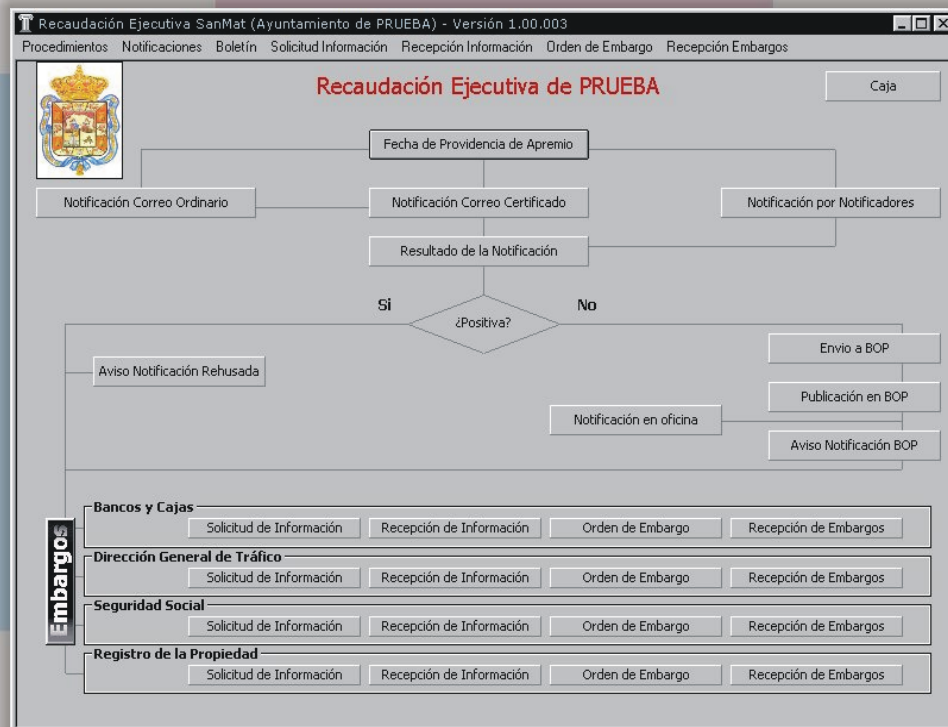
Recaudación Ejecutiva SanMat (Ayuntamiento de PRUEBA) - Versión 1.00.003

Procedimientos Notificaciones Boletín Solicitud Información Recepción Información Orden de Embargo Recepción Embargos

Recaudación Ejecutiva de PRUEBA

Caja

Fecha de Providencia de Apremio

Notificación Correo Ordinario

Notificación Correo Certificado

Notificación por Notificadores

Resultado de la Notificación

Si

No

¿Positiva?

Aviso Notificación Rehusada

Envio a BOP

Publicación en BOP

Notificación en oficina

Aviso Notificación BOP

Embargos

Bancos y Cajas

Solicitud de Información | Recepción de Información | Orden de Embargo | Recepción de Embargos

Dirección General de Tráfico

Solicitud de Información | Recepción de Información | Orden de Embargo | Recepción de Embargos

Seguridad Social

Solicitud de Información | Recepción de Información | Orden de Embargo | Recepción de Embargos

Registro de la Propiedad

Solicitud de Información | Recepción de Información | Orden de Embargo | Recepción de Embargos